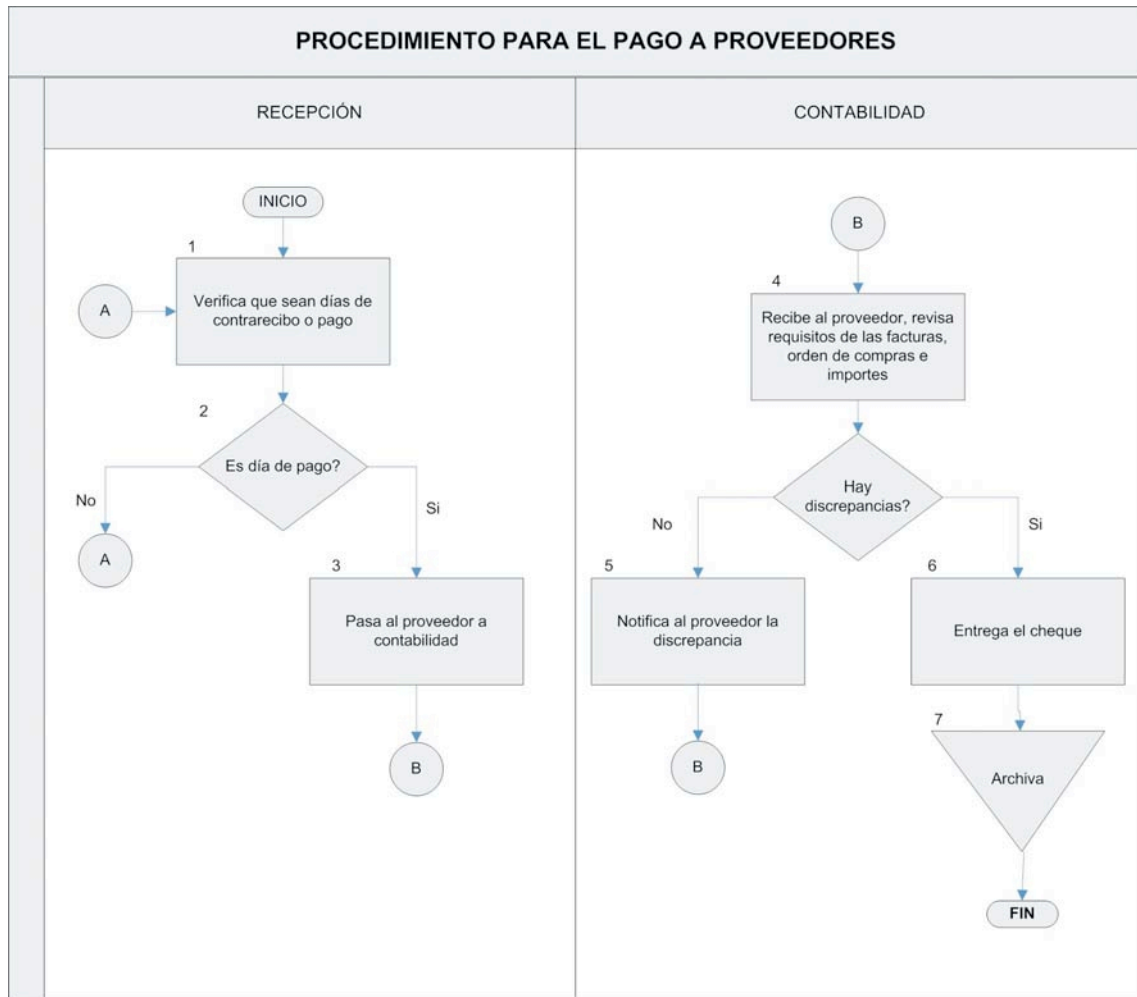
PROCEDIMIENTO PARA EL PAGO A PROVEEDORES

RECEPCIÓN

CONTABILIDAD

INICIO

1

A

Verifica que sean días de contrarecibo o pago

2

Es día de pago?

No

A

Si

3

Pasa al proveedor a contabilidad

B

B

4

Recibe al proveedor, revisa requisitos de las facturas, orden de compras e importes

Hay discrepancias?

No

Si

5

Notifica al proveedor la discrepancia

B

6

Entrega el cheque

7

Archiva

FIN